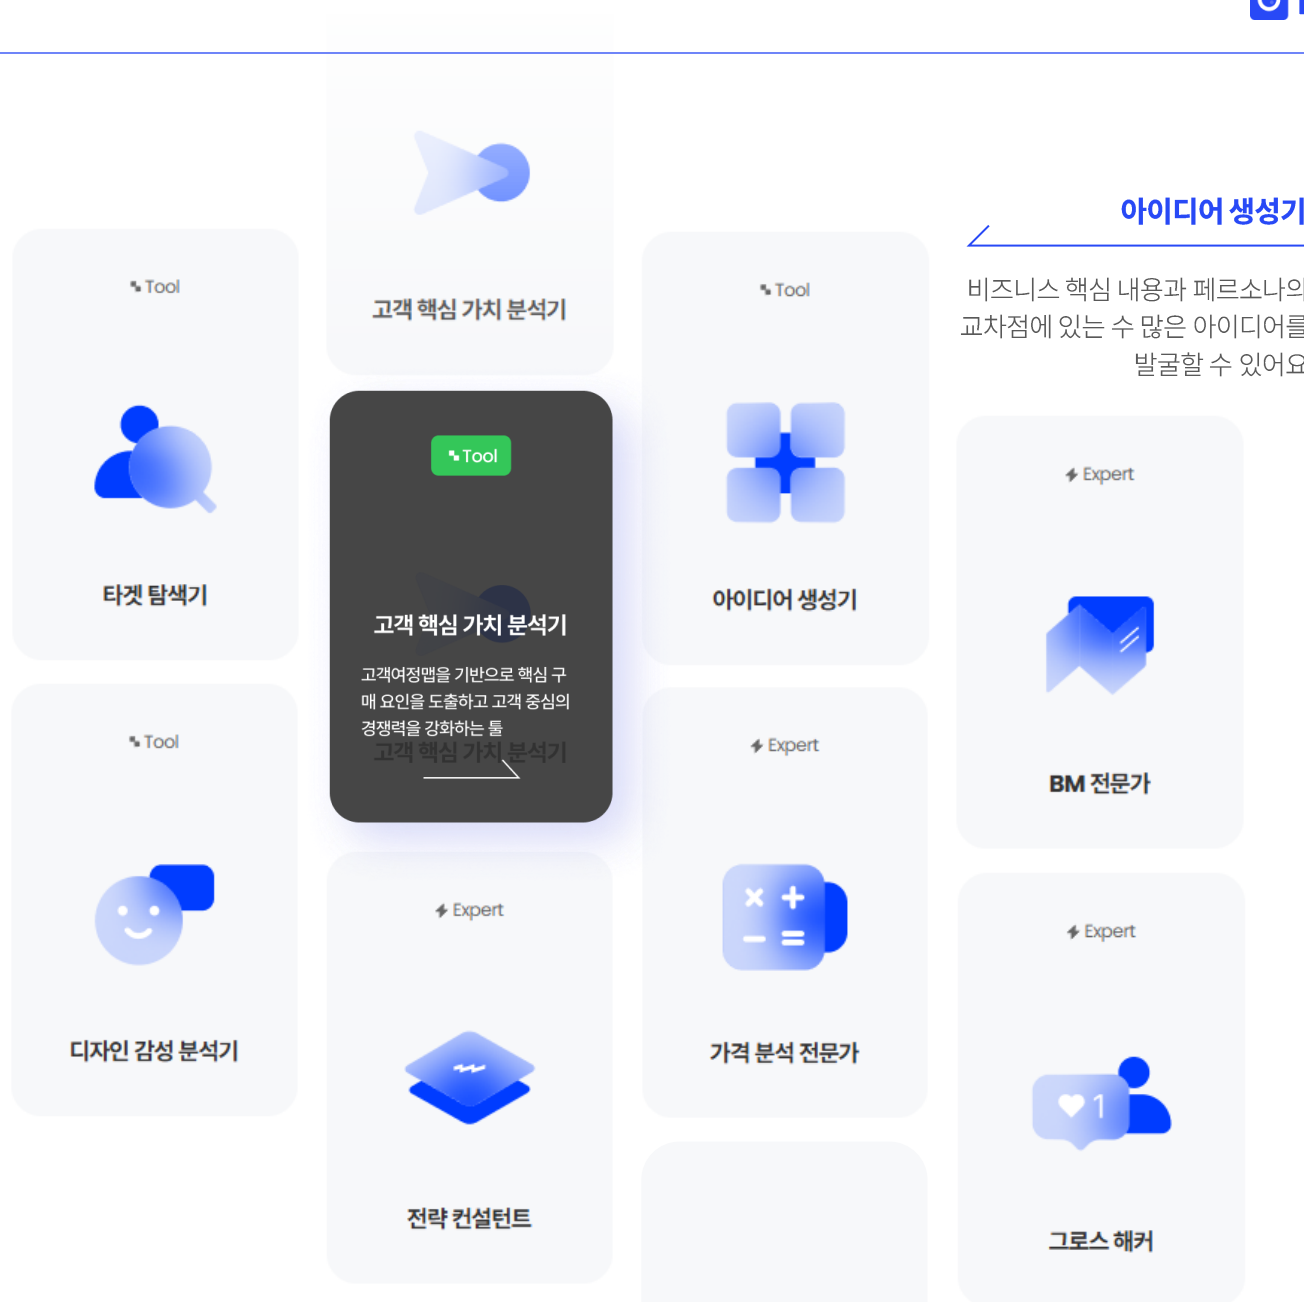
고객 핵심 가치 분석기

Tool

타겟 탐색기

Tool

고객 핵심 가치 분석기

고객여정맵을 기반으로 핵심 구매 요인을 도출하고 고객 중심의 경쟁력을 강화하는 툴

고객 핵심 가치 분석기

Tool

디자인 감성 분석기

Expert

전략 컨설턴트

Tool

아이디어 생성기

Expert

가격 분석 전문가

아이디어 생성기

비즈니스 핵심 내용과 페르소나의 교차점에 있는 수 많은 아이디어를 발굴할 수 있어요

Expert

BM 전문가

Expert

그로스 해커